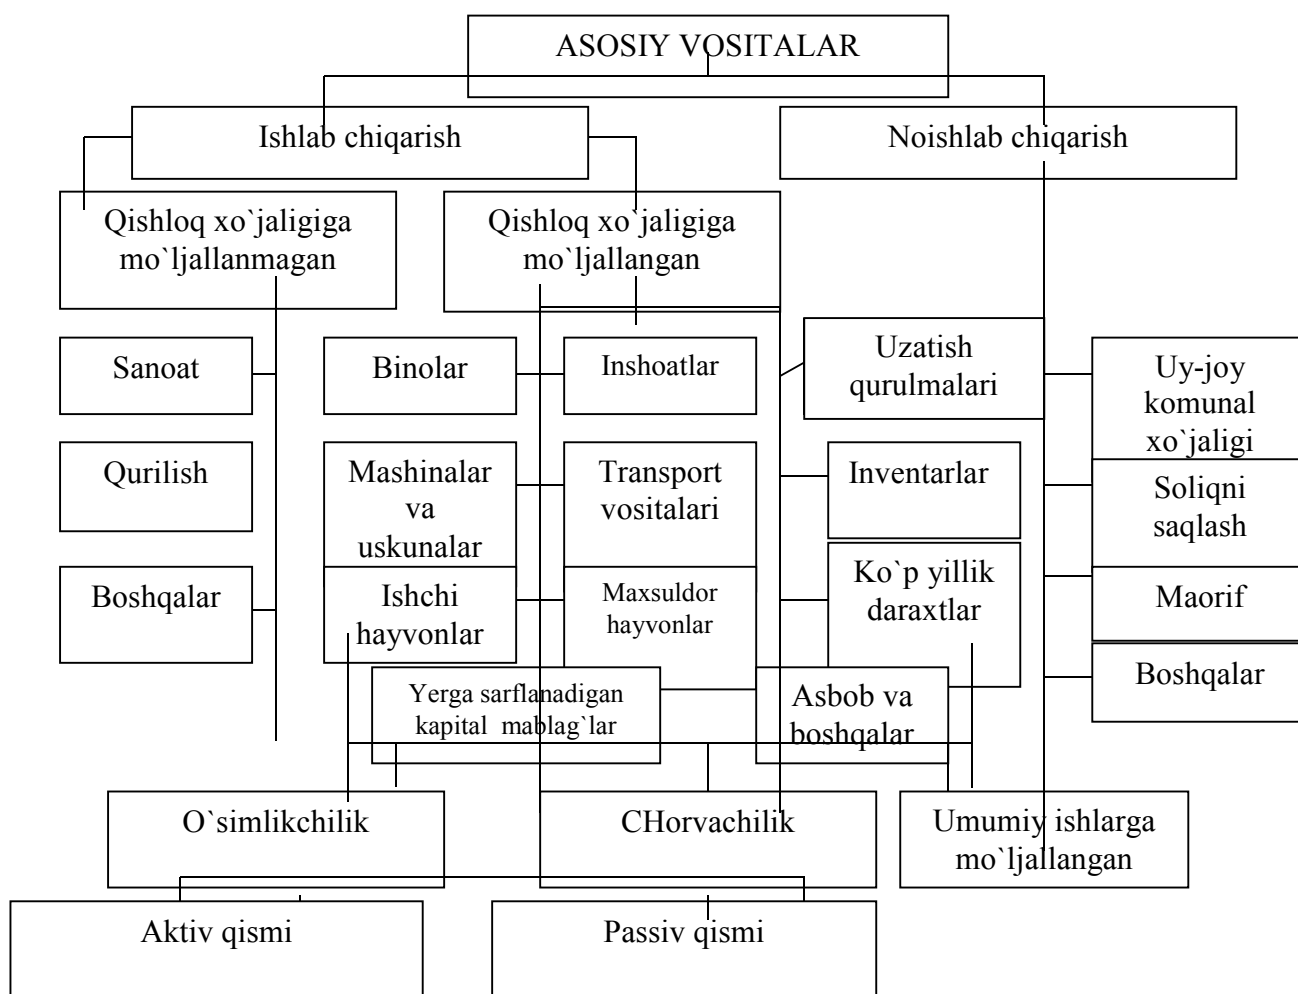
ASOSIY VOSITALAR

Ishlab chiqarish

Noishlab chiqarish

Qishloq xo`jaligiga mo`ljallanmagan

Qishloq xo`jaligiga mo`ljallangan

Sanoat

Binolar

Inshoatlar

Uzatish qurulmalari

Uy-joy komunal xo`jaligi

Qurilish

Mashinalar va uskunalar

Transport vositalari

Inventarlar

Soliqni saqlash

Boshqalar

Ishchi hayvonlar

Maxsuldor hayvonlar

Ko`p yillik daraxtlar

Maorif

Boshqalar

Yerga sarflanadigan kapital mablag`lar

Asbob va boshqalar

O`simlikchilik

CHorvachilik

Umumiy ishlarga mo`ljallangan

Aktiv qismi

Passiv qismi